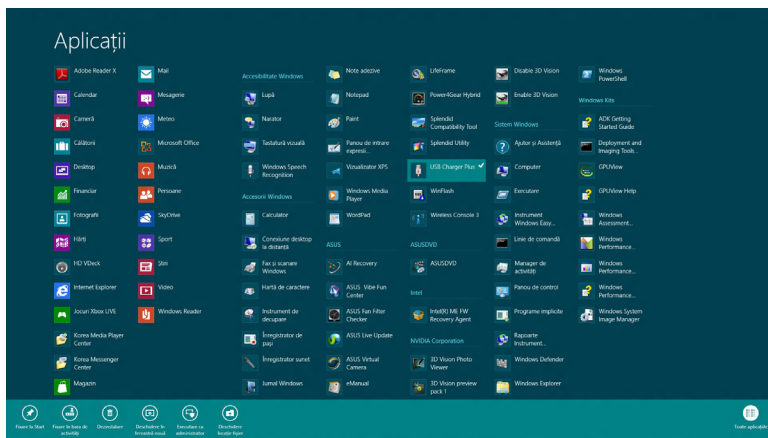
Aplicații

Adobe Reader X
Calendar
Cameră
Călătorii
Desktop
Financiar
Fotografii
Hărți
HD VDeck
Internet Explorer
Jocuri Xbox LIVE
Korea Media Player Center
Korea Messenger Center
Magazin

Mail
Mesagerie
Meteo
Microsoft Office
Muzică
Persoane
SkyDrive
Sport
Știri
Video
Windows Reader

Accesibilitate Windows
Lupă
Narator
Tastatură vizuală
Windows Speech Recognition

Accesorii Windows
Calculator
Conexiune desktop la distanță
Fax și scanare Windows
Hartă de caractere
Instrument de decupare
Înregistrator de pași
Înregistrator sunet
Jurnal Windows

Note adezive
Notepad
Paint
Panou de intrare expresii...
Vizualizator XPS
Windows Media Player
WordPad

ASUS
AI Recovery
ASUS Vibe Fun Center
ASUS Fan Filter Checker
ASUS Live Update
ASUS Virtual Camera
eManual

LifeFrame
Power4Gear Hybrid
Splendid Compatibility Tool
Splendid Utility
USB Charger Plus
WinFlash
Wireless Console 3

ASUSDVD
ASUSDVD

Intel
Intel(R) ME FW Recovery Agent

NVIDIA Corporation
3D Vision Photo Viewer
3D Vision preview pack 1

Disable 3D Vision
Enable 3D Vision

Sistem Windows
Ajutor și Asistență
Computer
Executare
Instrument Windows Easy...
Linie de comandă
Manager de activități
Panou de control
Programe implicite
Rapoarte Instrument...
Windows Defender
Windows Explorer

Windows PowerShell

Windows Kits
ADK Getting Started Guide
Deployment and Imaging Tools...
GPUView
GPUView Help
Windows Assessment...
Windows Performance...
Windows Performance...
Windows Performance...
Windows System Image Manager

Fixare la Start
Fixare în bara de activități
Dezinstalare
Deschidere în fereastră nouă
Executare ca administrator
Deschidere locație fișier
Toate aplicațiile